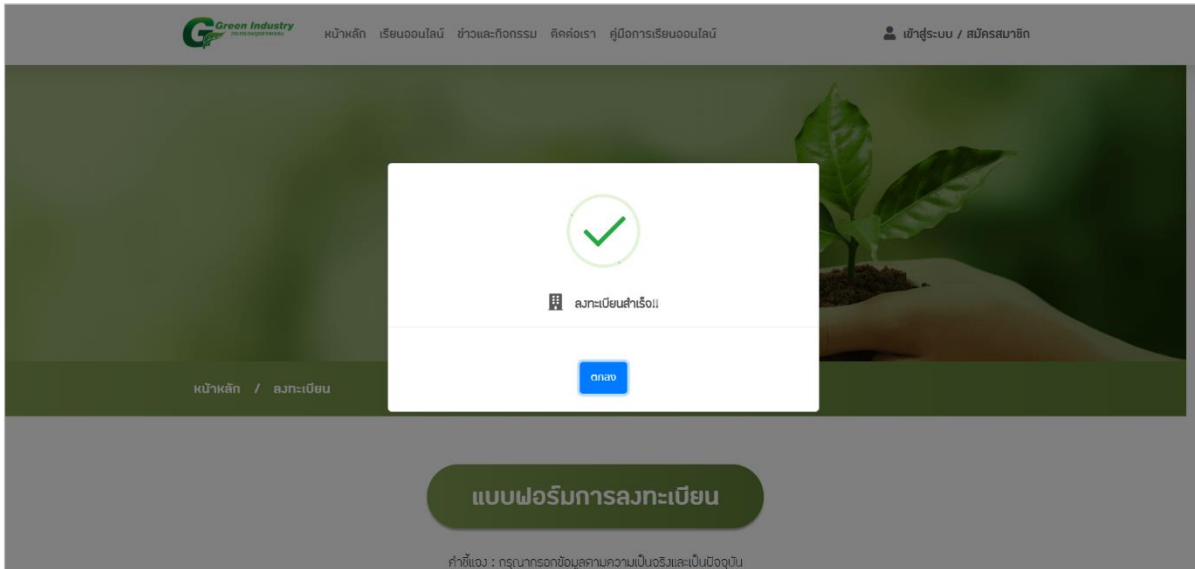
Green Industry

หน้าหลัก เรียนออนไลน์ ข่าวและกิจกรรม ติดต่อเรา คู่มือการเรียนออนไลน์

เข้าสู่ระบบ / สมัครสมาชิก

ลงทะเบียนสำเร็จ!!

ตกลง

หน้าหลัก / ลงทะเบียน

แบบฟอร์มการลงทะเบียน

คำชี้แจง : กรุณากรอกข้อมูลตามความเป็นจริงและเป็นปัจจุบัน